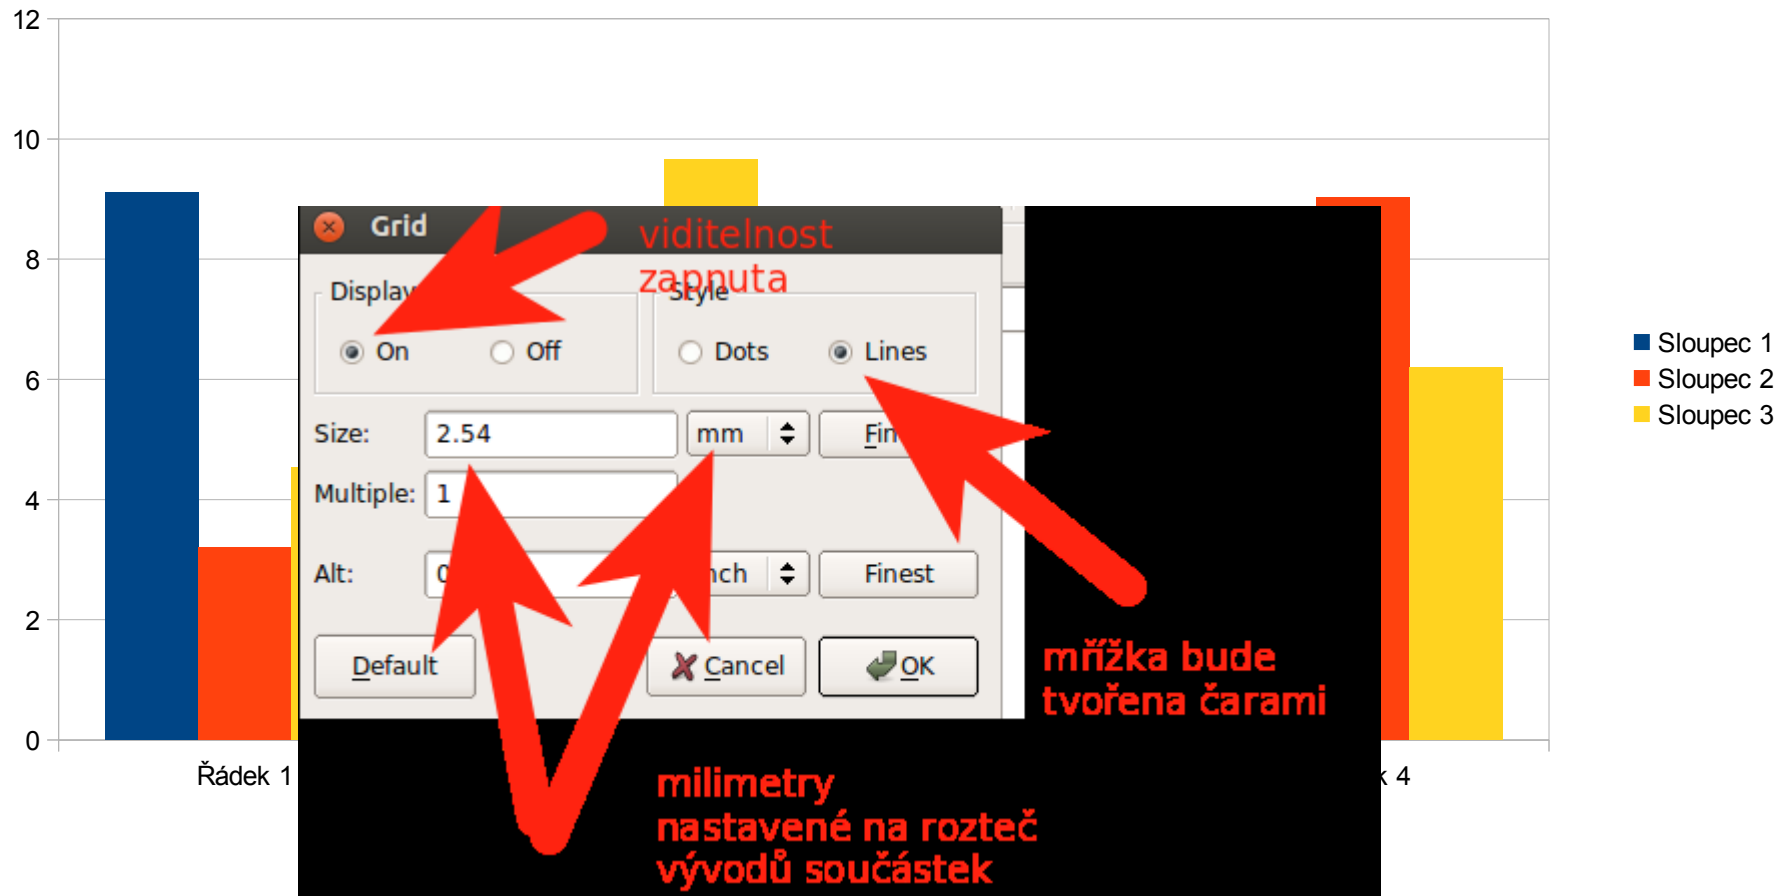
12
10
8
6
4
2
0

Řádek 1
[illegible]k 4

Sloupec 1
Sloupec 2
Sloupec 3

Grid
viditelnost zapnuta

Display
On
Off

Style
Dots
Lines

Size: 2.54 mm Fin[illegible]
Multiple: 1
Alt: 0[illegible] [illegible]nch Finest

Default
Cancel
OK

mřížka bude tvořena čarami

milimetry nastavené na rozteč vývodů součástek